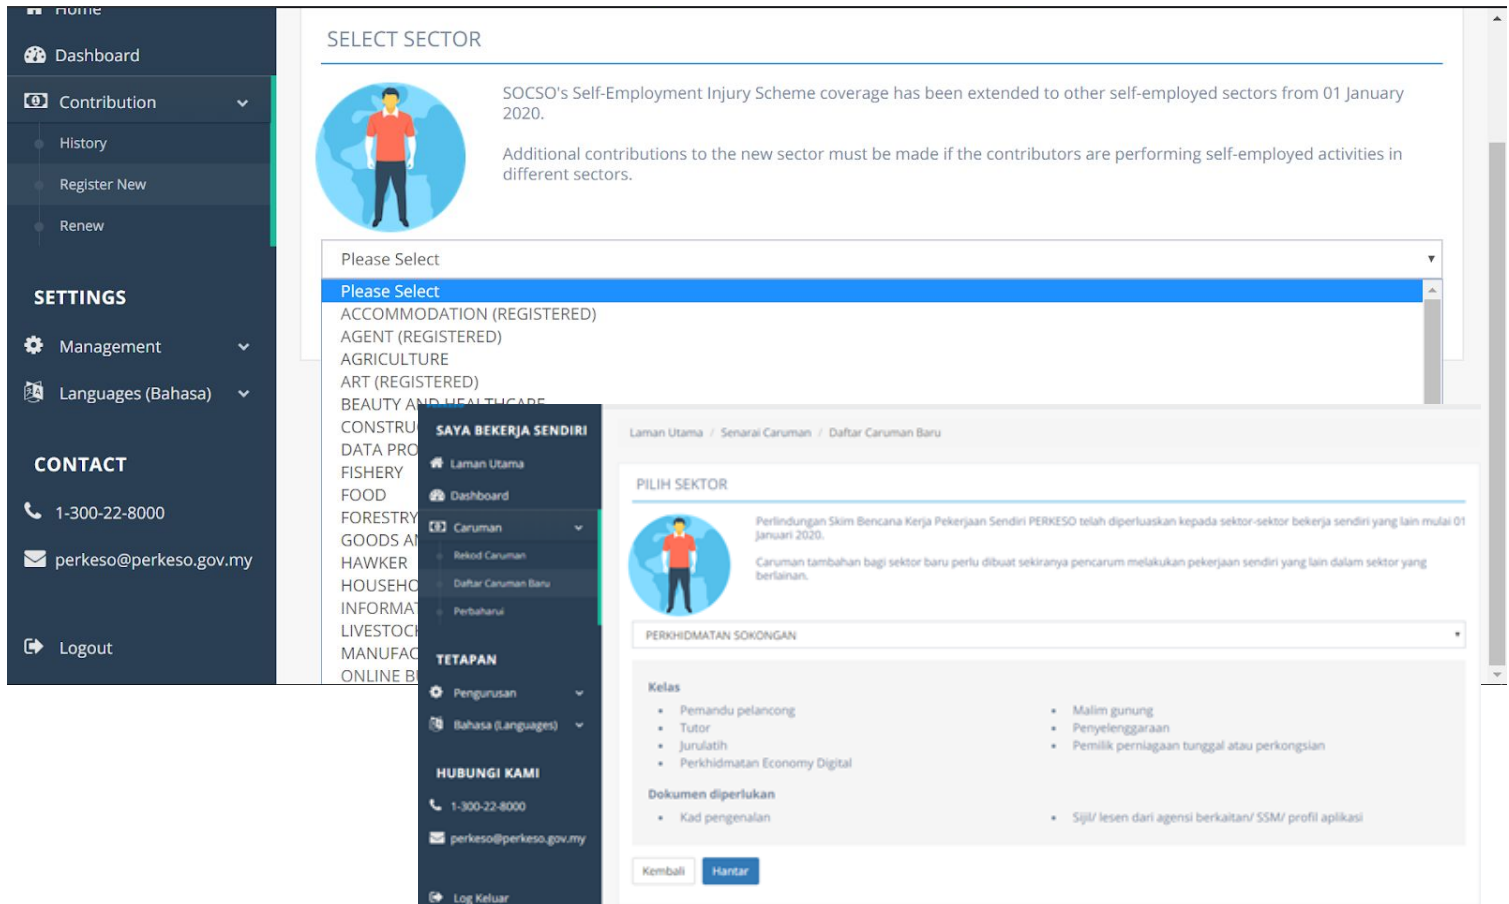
Home
Dashboard
Contribution
History
Register New
Renew
SETTINGS
Management
Languages (Bahasa)
CONTACT
1-300-22-8000
perkeso@perkeso.gov.my
Logout

SELECT SECTOR

SOCSO's Self-Employment Injury Scheme coverage has been extended to other self-employed sectors from 01 January 2020.

Additional contributions to the new sector must be made if the contributors are performing self-employed activities in different sectors.

Please Select
Please Select
ACCOMMODATION (REGISTERED)
AGENT (REGISTERED)
AGRICULTURE
ART (REGISTERED)
BEAUTY AND HEALTHCARE
CONSTRU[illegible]
DATA PRO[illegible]
FISHERY
FOOD
FORESTRY
GOODS A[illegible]
HAWKER
HOUSEHO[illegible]
INFORMA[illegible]
LIVESTOC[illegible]
MANUFAC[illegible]
ONLINE B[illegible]

SAYA BEKERJA SENDIRI
Laman Utama
Dashboard
Caruman
Rekod Caruman
Daftar Caruman Baru
Perbaharui
TETAPAN
Pengurusan
Bahasa (Languages)
HUBUNGI KAMI
1-300-22-8000
perkeso@perkeso.gov.my
Log Keluar

Laman Utama / Senarai Caruman / Daftar Caruman Baru

PILIH SEKTOR

Perlindungan Skim Bencana Kerja Pekerjaan Sendiri PERKESO telah diperluaskan kepada sektor-sektor bekerja sendiri yang lain mulai 01 Januari 2020.

Caruman tambahan bagi sektor baru perlu dibuat sekiranya pencarum melakukan pekerjaan sendiri yang lain dalam sektor yang berlainan.

PERKHIDMATAN SOKONGAN

Kelas
• Pemandu pelancong
• Tutor
• Jurulatih
• Perkhidmatan Economy Digital
• Malim gunung
• Penyelenggaraan
• Pemilik perniagaan tunggal atau perkongsian

Dokumen diperlukan
• Kad pengenalan
• Sijil/ lesen dari agensi berkaitan/ SSM/ profil aplikasi

Kembali
Hantar